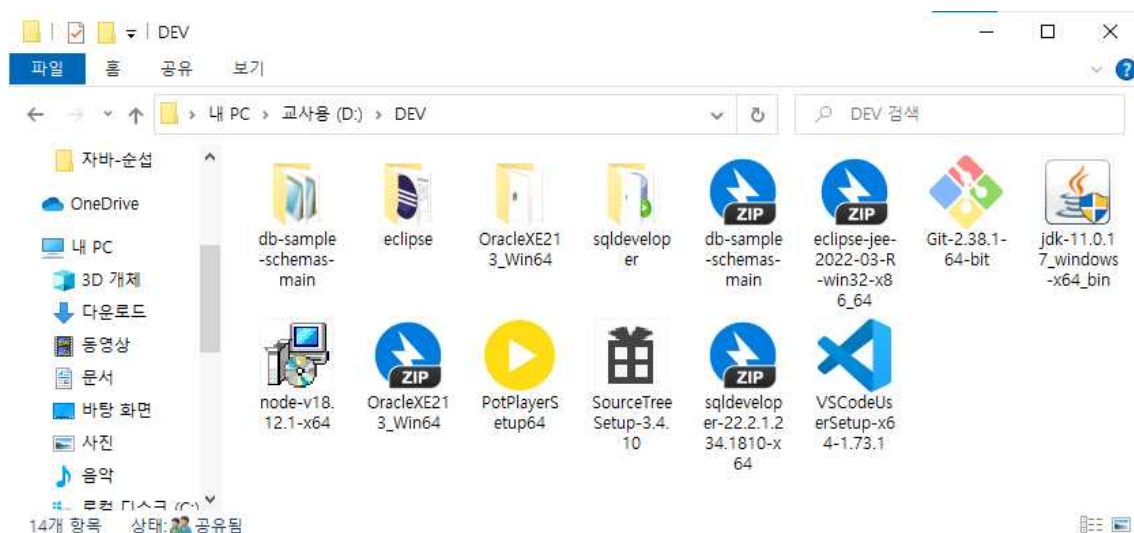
DEV

파일 홈 공유 보기

내 PC › 교사용 (D:) › DEV

DEV 검색

자바-순섭
OneDrive
내 PC
3D 개체
다운로드
동영상
문서
바탕 화면
사진
음악
로컬 디스크 (C:)

db-sample-schemas-main
eclipse
OracleXE213_Win64
sqldeveloper
ZIP
db-sample-schemas-main
ZIP
eclipse-jee-2022-03-R-win32-x86_64
Git-2.38.1-64-bit
jdk-11.0.17_windows-x64_bin
node-v18.12.1-x64
ZIP
OracleXE213_Win64
PotPlayerSetup64
SourceTreeSetup-3.4.10
ZIP
sqldeveloper-22.2.1.234.1810-x64
VSCodeUserSetup-x64-1.73.1

14개 항목 상태: 공유됨